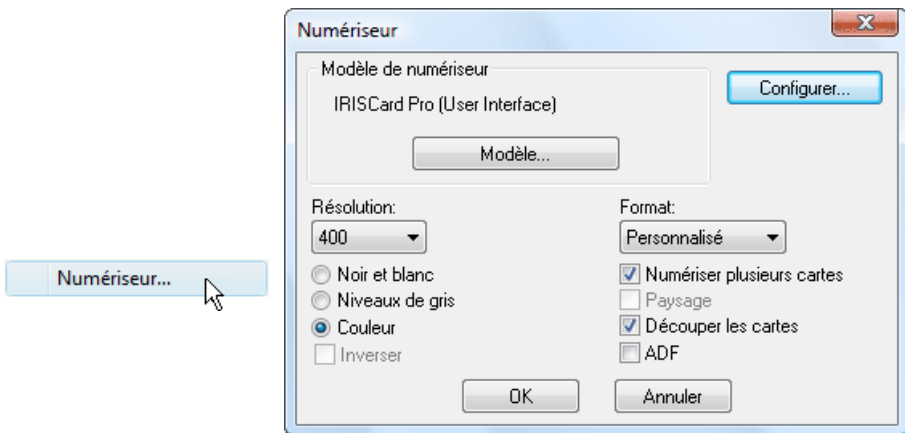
Numériseur...

Numériseur

Modèle de numériseur

IRISCard Pro (User Interface)

Modèle...

Configurer...

Résolution:

400

Noir et blanc

Niveaux de gris

Couleur

Inverser

Format:

Personnalisé

Numériser plusieurs cartes

Paysage

Découper les cartes

ADF

OK

Annuler